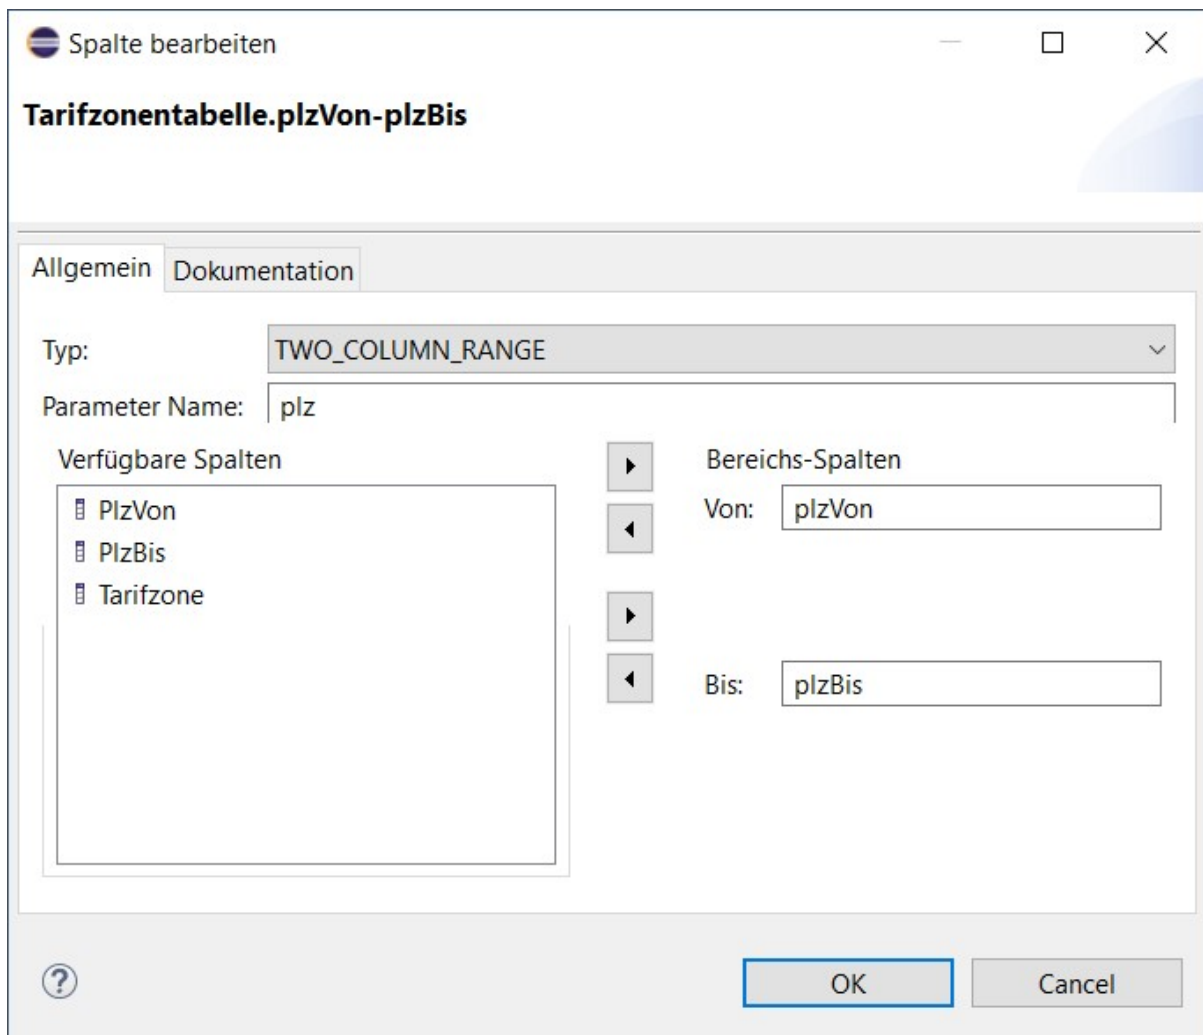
Spalte bearbeiten

Tarifzonentabelle.plzVon-plzBis

Allgemein Dokumentation

Typ: TWO_COLUMN_RANGE

Parameter Name: plz

Verfügbare Spalten

PlzVon
PlzBis
Tarifzone

Bereichs-Spalten

Von: plzVon

Bis: plzBis

?

OK Cancel